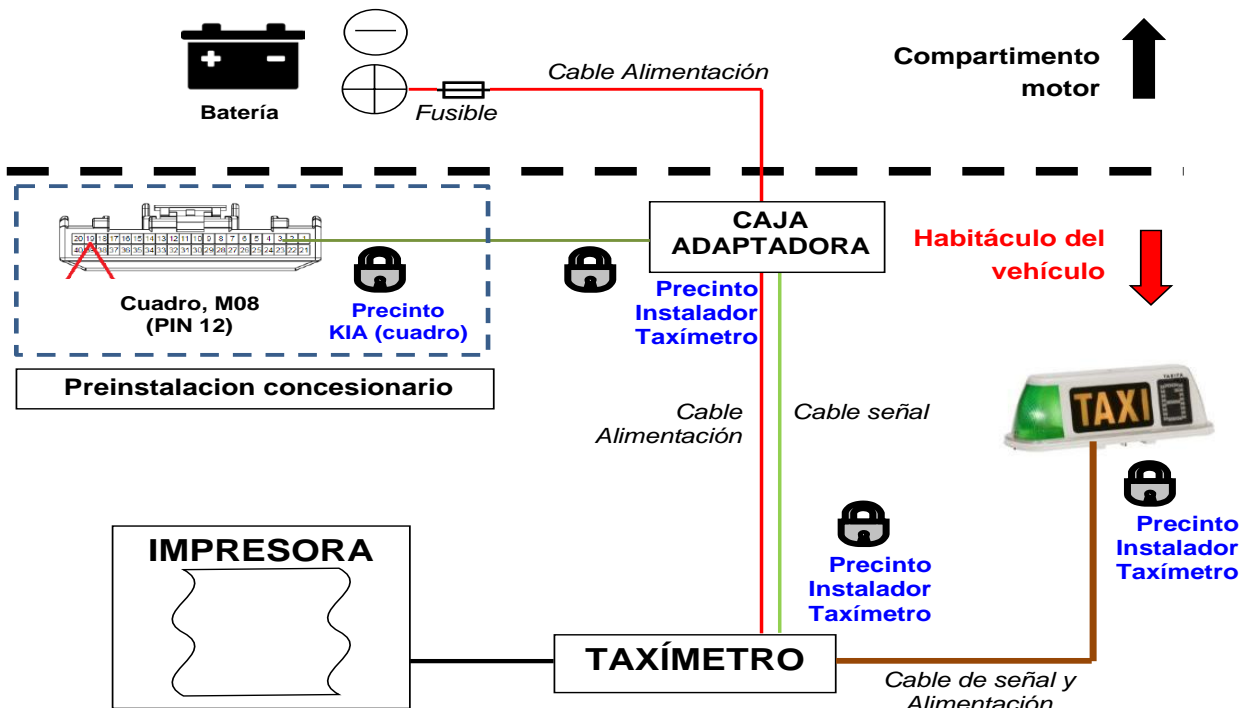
Batería

Fusible

Cable Alimentación

Compartimento motor

Cuadro, M08 (PIN 12)

Precinto KIA (cuadro)

Preinstalacion concesionario

CAJA ADAPTADORA

Precinto Instalador Taxímetro

Habitáculo del vehículo

Cable Alimentación

Cable señal

TAXI

Precinto Instalador Taxímetro

Precinto Instalador Taxímetro

IMPRESORA

TAXÍMETRO

Cable de señal y Alimentación